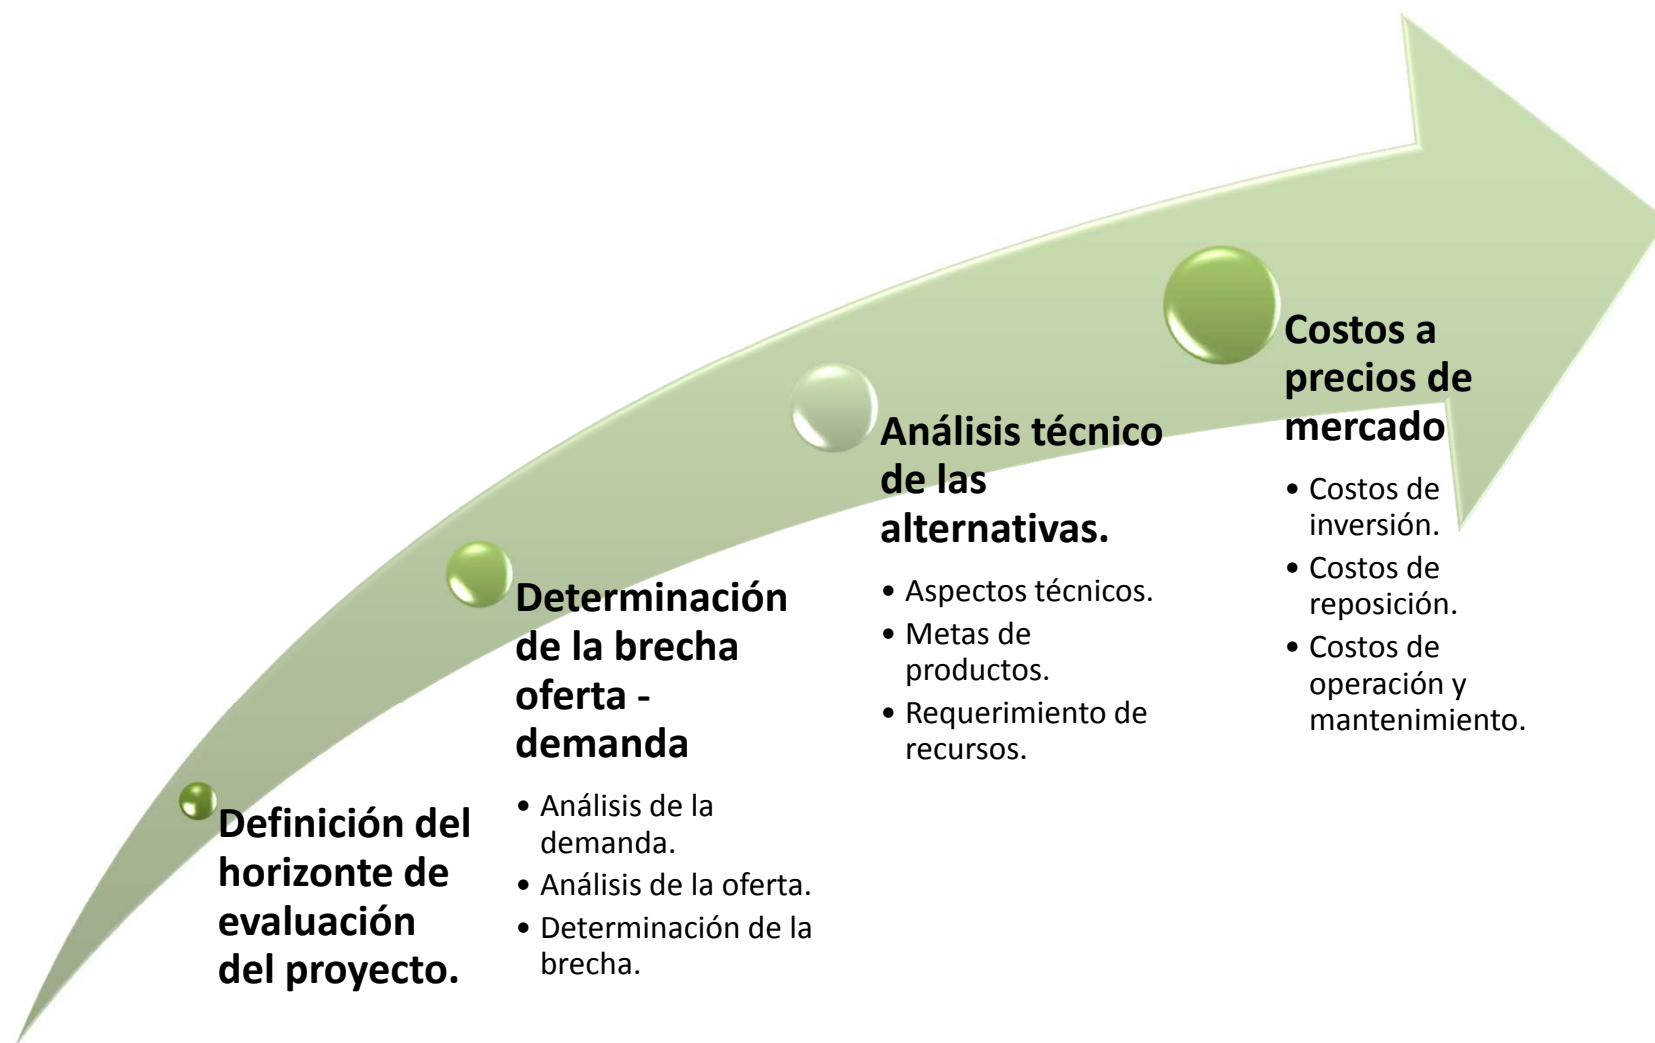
Definición del horizonte de evaluación del proyecto.

Determinación de la brecha oferta - demanda

- Análisis de la demanda.
- Análisis de la oferta.
- Determinación de la brecha.

Análisis técnico de las alternativas.

- Aspectos técnicos.
- Metas de productos.
- Requerimiento de recursos.

Costos a precios de mercado

- Costos de inversión.
- Costos de reposición.
- Costos de operación y mantenimiento.